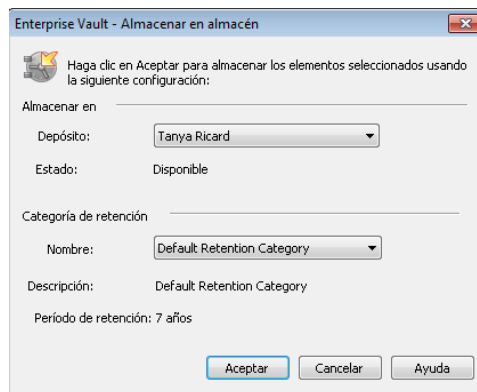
Enterprise Vault - Almacenar en almacén

Haga clic en Aceptar para almacenar los elementos seleccionados usando la siguiente configuración:

Almacenar en

Depósito: Tanya Ricard

Estado: Disponible

Categoría de retención

Nombre: Default Retention Category

Descripción: Default Retention Category

Período de retención: 7 años

Aceptar Cancelar Ayuda